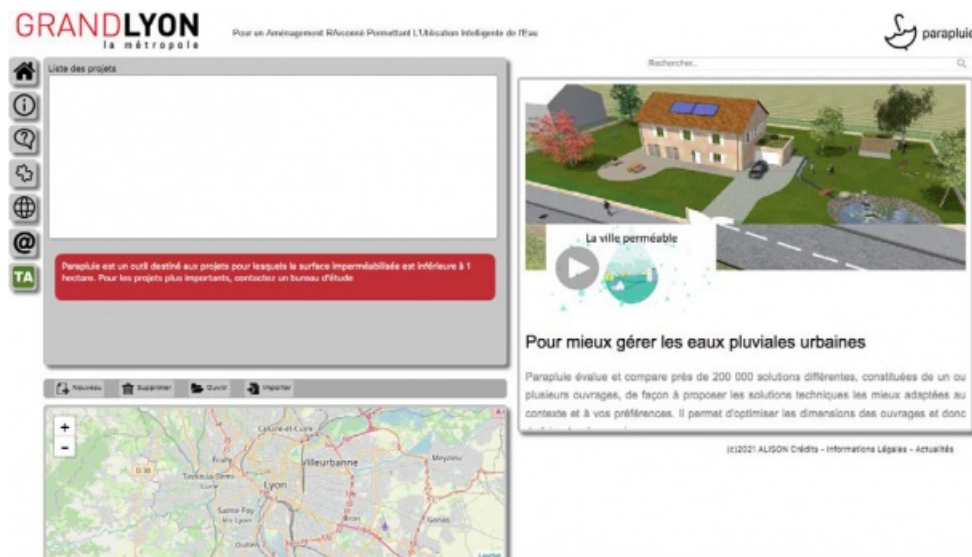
GRANDLYON
la métropole

Pour un Aménagement RAccordé Permettant L'Utilisation Intelligente de l'Eau

parapluie

TA

Liste des projets

Parapluie est un outil destiné aux projets pour lesquels la surface imperméabilisée est inférieure à 1 hectare. Pour les projets plus importants, contactez un bureau d'étude

Nouveau Supprimer Ouvrir Importer

+
-

Caluire-et-Cuire
Villeurbanne
Meyzieu
Lyon
Tassin-la-Demi-Lune
Sainte-Foy-lès-Lyon
Genas
Oullins
Bron

Leaflet

Rechercher...

La ville perméable

Pour mieux gérer les eaux pluviales urbaines

Parapluie évalue et compare près de 200 000 solutions différentes, constituées de un ou plusieurs ouvrages, de façon à proposer les solutions techniques les mieux adaptées au contexte et à vos préférences. Il permet d'optimiser les dimensions des ouvrages et donc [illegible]

(c)2021 ALISON Crédits - Informations Légales - Actualités